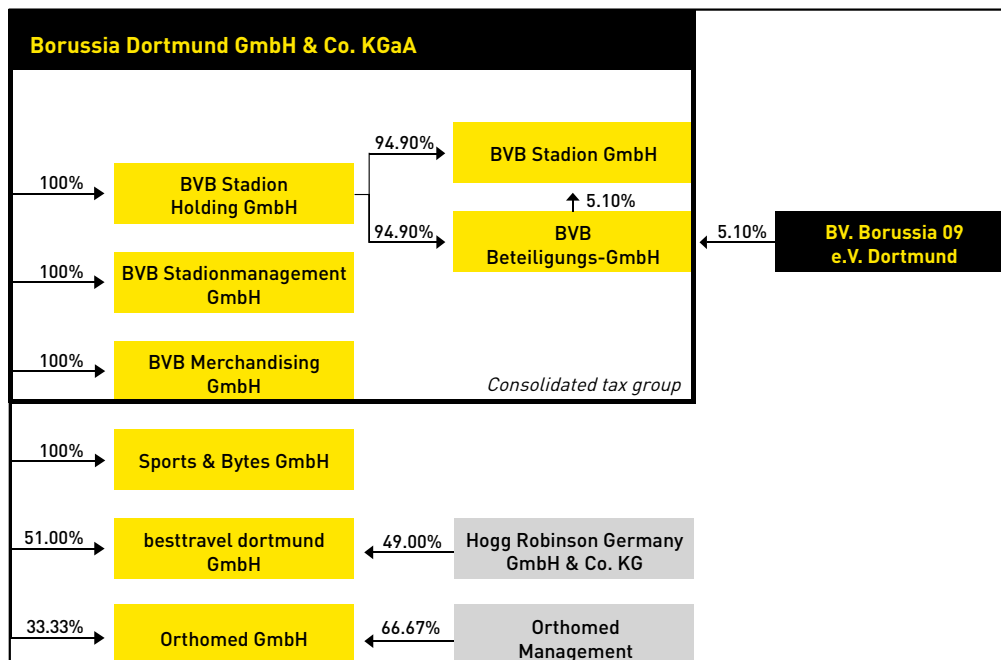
Borussia Dortmund GmbH & Co. KGaA

100%

BVB Stadion Holding GmbH

94.90%

BVB Stadion GmbH

5.10%

94.90%

BVB Beteiligungs-GmbH

5.10%

BV. Borussia 09 e.V. Dortmund

100%

BVB Stadionmanagement GmbH

100%

BVB Merchandising GmbH

Consolidated tax group

100%

Sports & Bytes GmbH

51.00%

besttravel dortmund GmbH

49.00%

Hogg Robinson Germany GmbH & Co. KG

33.33%

Orthomed GmbH

66.67%

Orthomed Management